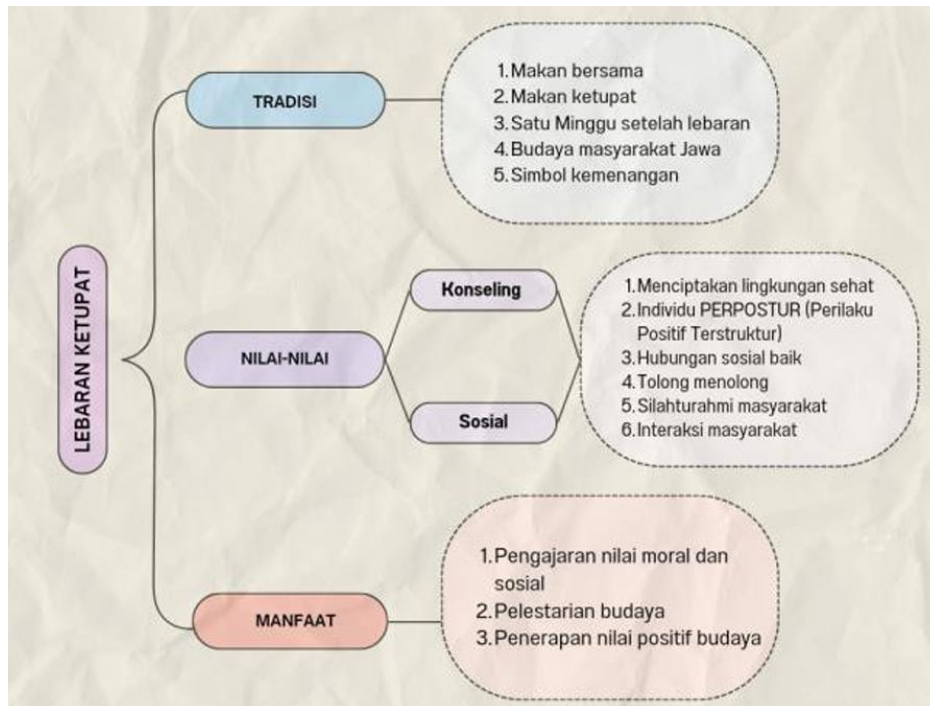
LEBARAN KETUPAT

TRADISI

1. Makan bersama
2. Makan ketupat
3. Satu Minggu setelah lebaran
4. Budaya masyarakat Jawa
5. Simbol kemenangan

NILAI-NILAI

Konseling

Sosial

1. Menciptakan lingkungan sehat
2. Individu PERPOSTUR (Perilaku Positif Terstruktur)
3. Hubungan sosial baik
4. Tolong menolong
5. Silahturahmi masyarakat
6. Interaksi masyarakat

MANFAAT

1. Pengajaran nilai moral dan sosial
2. Pelestarian budaya
3. Penerapan nilai positif budaya